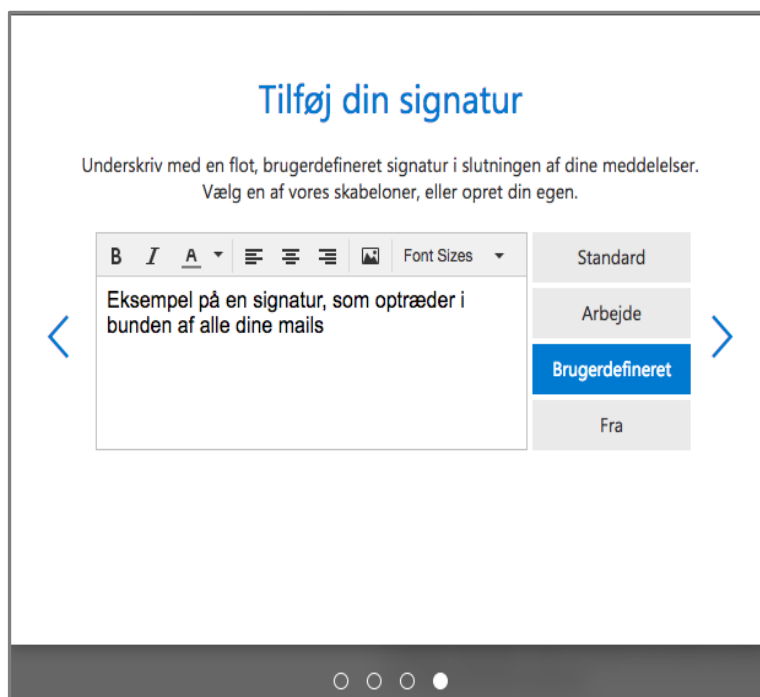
Tilføj din signatur

Underskriv med en flot, brugerdefineret signatur i slutningen af dine meddelelser. Vælg en af vores skabeloner, eller opret din egen.

B I A Font Sizes

Eksempel på en signatur, som optræder i bunden af alle dine mails

Standard

Arbejde

Brugerdefineret

Fra